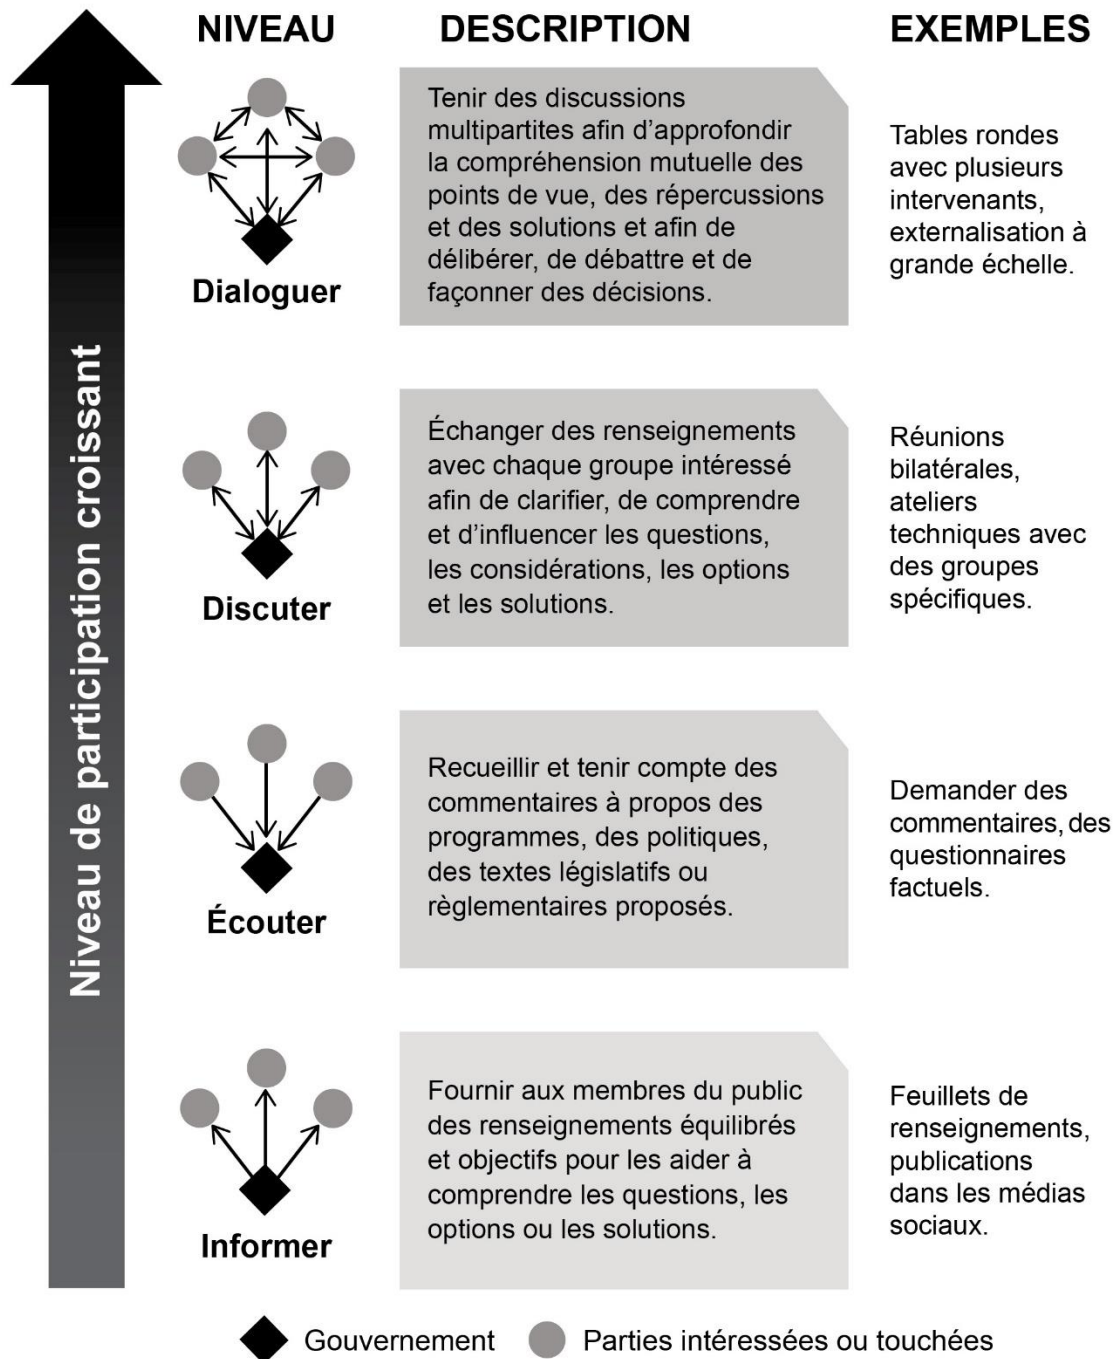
Niveau de participation croissant

| NIVEAU | DESCRIPTION | EXEMPLES |
|---|---|---|
| Dialoguer | Tenir des discussions multipartites afin d'approfondir la compréhension mutuelle des points de vue, des répercussions et des solutions et afin de délibérer, de débattre et de façonner des décisions. | Tables rondes avec plusieurs intervenants, externalisation à grande échelle. |
| Discuter | Échanger des renseignements avec chaque groupe intéressé afin de clarifier, de comprendre et d'influencer les questions, les considérations, les options et les solutions. | Réunions bilatérales, ateliers techniques avec des groupes spécifiques. |
| Écouter | Recueillir et tenir compte des commentaires à propos des programmes, des politiques, des textes législatifs ou règlementaires proposés. | Demander des commentaires, des questionnaires factuels. |
| Informer | Fournir aux membres du public des renseignements équilibrés et objectifs pour les aider à comprendre les questions, les options ou les solutions. | Feuillets de renseignements, publications dans les médias sociaux. |

Gouvernement Parties intéressées ou touchées